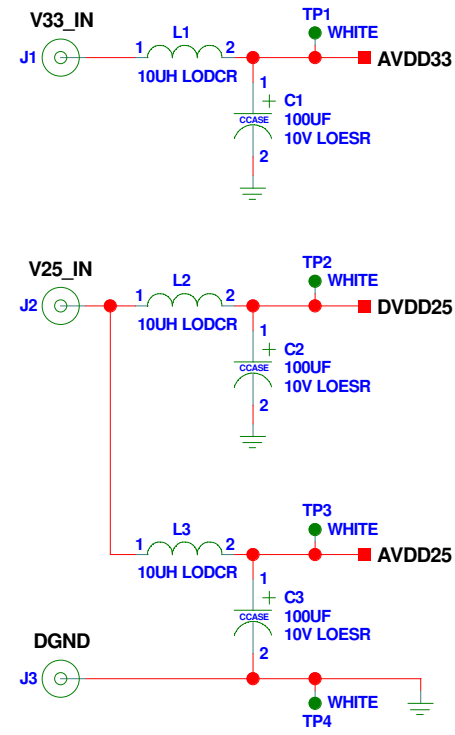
V33_IN
J1
1 L1 2
10UH LODCR
TP1
WHITE
AVDD33
1
+ C1
CCASE
100UF
10V LOESR
2

V25_IN
J2
1 L2 2
10UH LODCR
TP2
WHITE
DVDD25
1
+ C2
CCASE
100UF
10V LOESR
2

TP3
WHITE
1 L3 2
10UH LODCR
AVDD25
1
+ C3
CCASE
100UF
10V LOESR
2

DGND
J3
WHITE
TP4